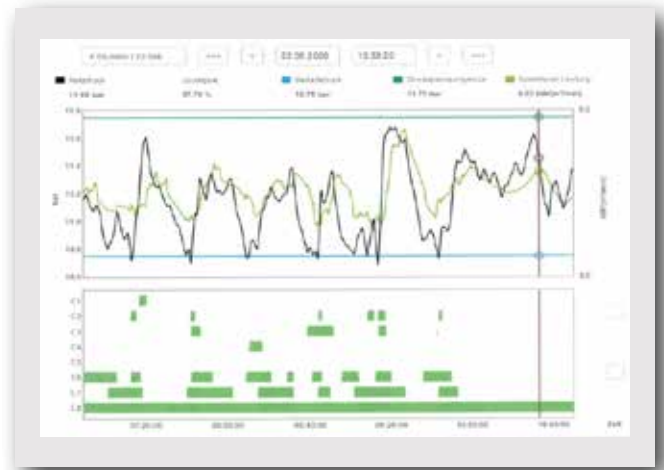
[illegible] 03.06.2008 10:38:00

Netzdruck 11.66 bar
Leistung 87.79 %
Maxdruck 10.76 bar
Druckbandgrenze 11.75 bar
Spezifische Leistung 6.03 kW/(m³/min)

13.6
13.4
13.2
13.0
12.8
12.6
12.4

bar

kW/(m³/min)

8.0
8.0

C1
C2
C3
C4
C5
C6
C7
C8

07:20:00
08:00:00
08:40:00
09:20:00
10:00:00
10:40:00
Zeit